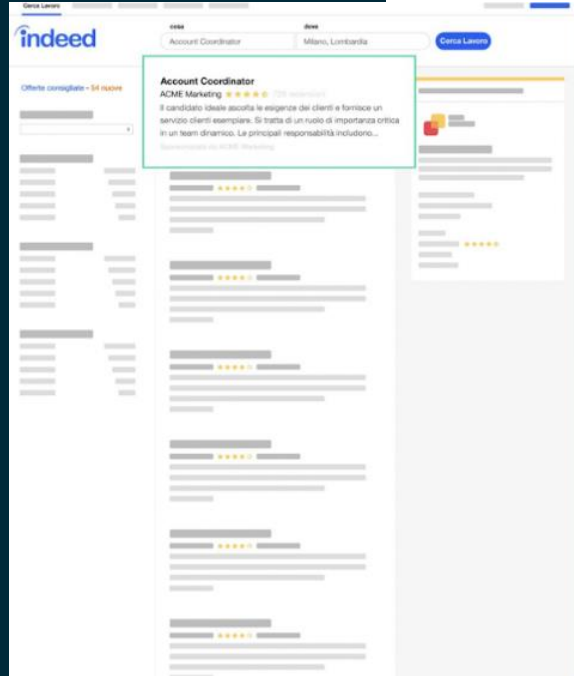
Cerca Lavoro

indeed

cosa
Account Coordinator

dove
Milano, Lombardia

Cerca Lavoro

Offerte consigliate - 54 nuove

Account Coordinator
ACME Marketing ★★★★★ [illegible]
Il candidato ideale ascolta le esigenze dei clienti e fornisce un servizio clienti esemplare. Si tratta di un ruolo di importanza critica in un team dinamico. Le principali responsabilità includono...
Sponsorizzato da ACME Marketing